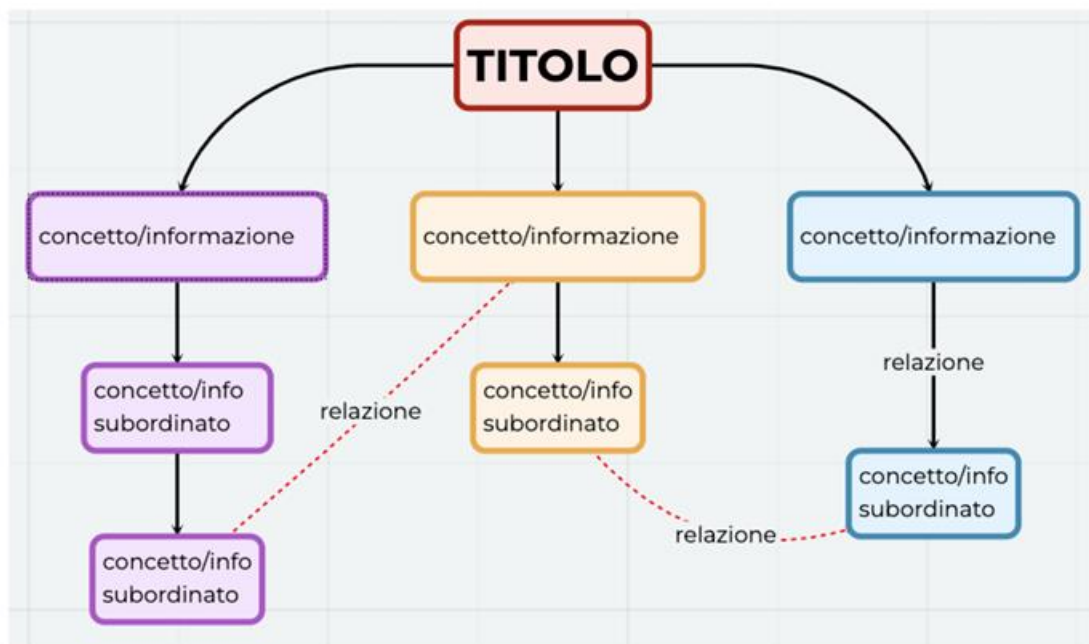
TITOLO

concetto/informazione

concetto/informazione

concetto/informazione

concetto/info subordinato

relazione

concetto/info subordinato

relazione

concetto/info subordinato

concetto/info subordinato

relazione

concetto/info subordinato